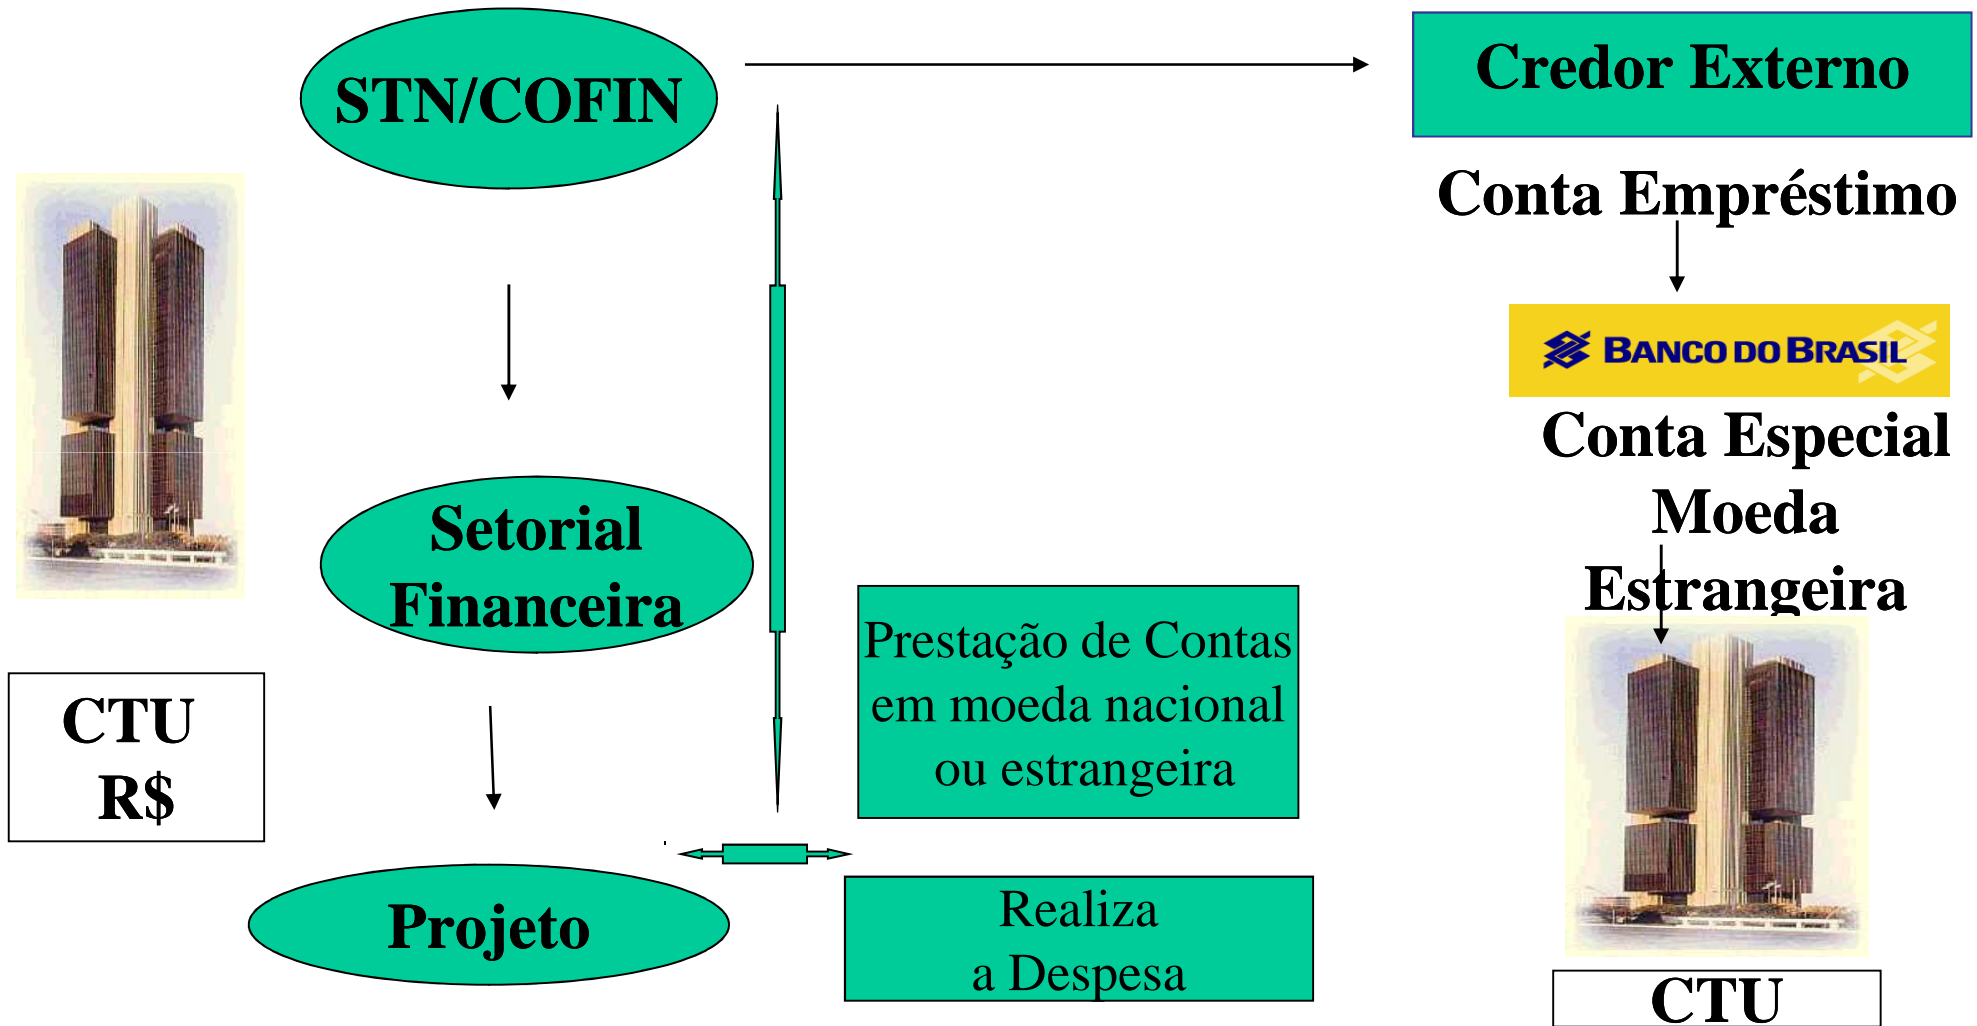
STN/COFIN

Credor Externo

Conta Empréstimo

BANCO DO BRASIL

Conta Especial Moeda Estrangeira

Setorial Financeira

CTU R$

Prestação de Contas em moeda nacional ou estrangeira

Projeto

Realiza a Despesa

CTU